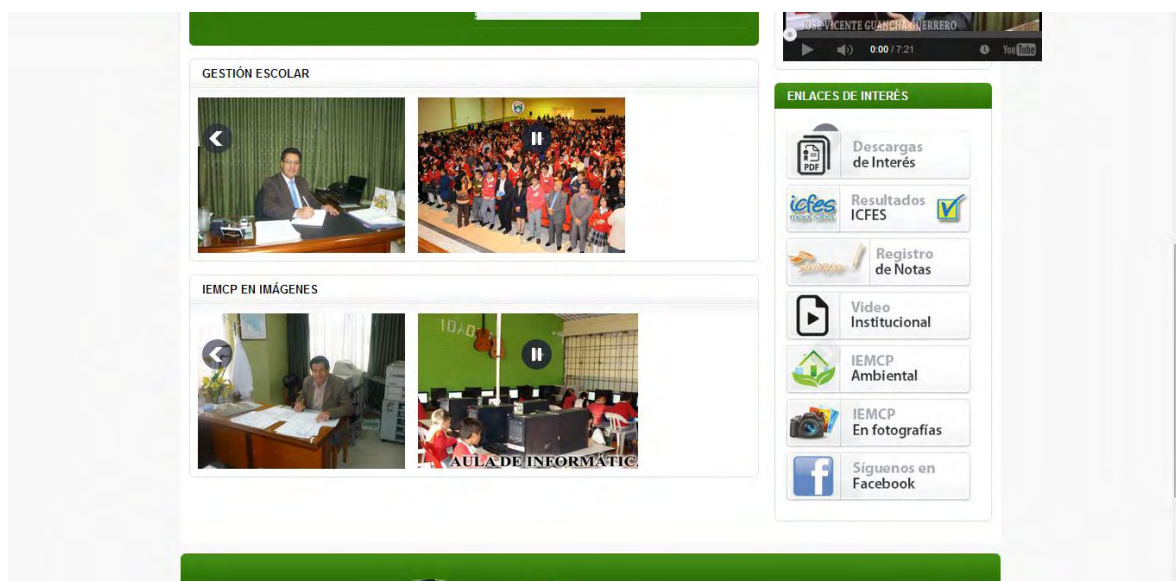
JOSÉ VICENTE GUANCHA GUERRERO

0:00 / 7:21

GESTIÓN ESCOLAR

ENLACES DE INTERÉS

Descargas de Interés

icfes

Resultados ICFES

Registro de Notas

Video Institucional

IEMCP EN IMÁGENES

IEMCP Ambiental

IEMCP En fotografías

Síguenos en Facebook

AULA DE INFORMATIC